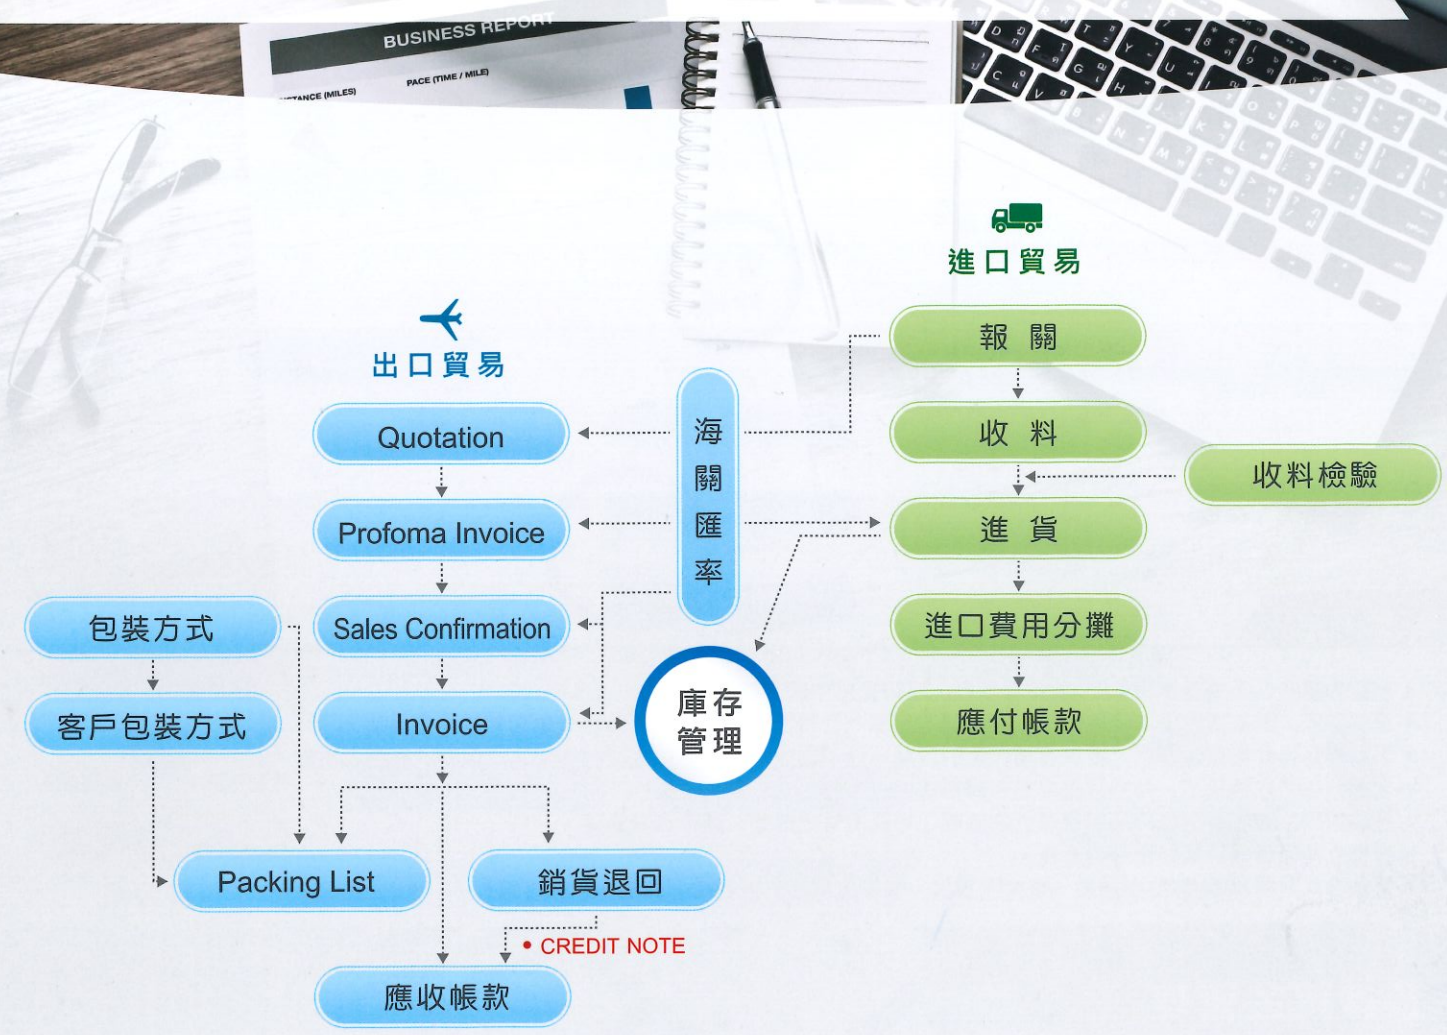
BUSINESS REPORT
DISTANCE (MILES)
PACE (TIME / MILE)

進口貿易

出口貿易

報 關

Quotation

海
關
匯
率

收 料

收料檢驗

Profoma Invoice

進 貨

包裝方式

Sales Confirmation

進口費用分攤

客戶包裝方式

Invoice

庫存
管理

應付帳款

Packing List

銷貨退回

• CREDIT NOTE

應收帳款